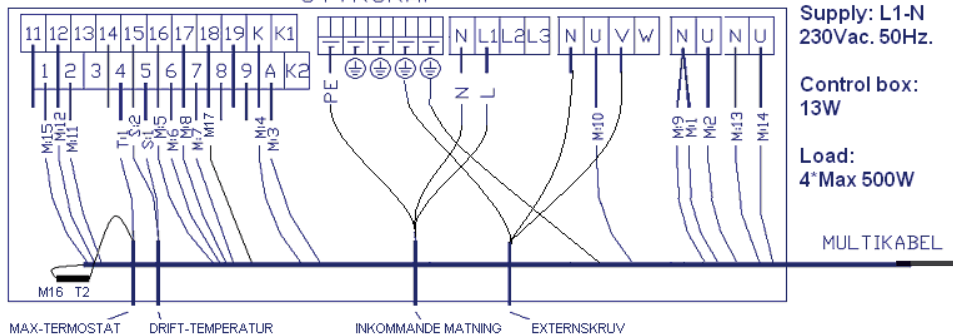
11 12 13 14 15 16 17 18 19 K K1
1 2 3 4 5 6 7 8 9 A K2

N L1 L2 L3 N U V W N U N U

PE N L

M15 M12 M11 T1 S2 S1 M5 M6 M8 M7 M17 M4 M3 M10 M9 M1 M2 M13 M14

Supply: L1-N
230Vac. 50Hz.

Control box:
13W

Load:
4*Max 500W

MULTIKABEL

M16 T2

MAX-TERMOSTAT DRIFT-TEMPERATUR INKOMMANDE MATNING EXTERNSKRUV